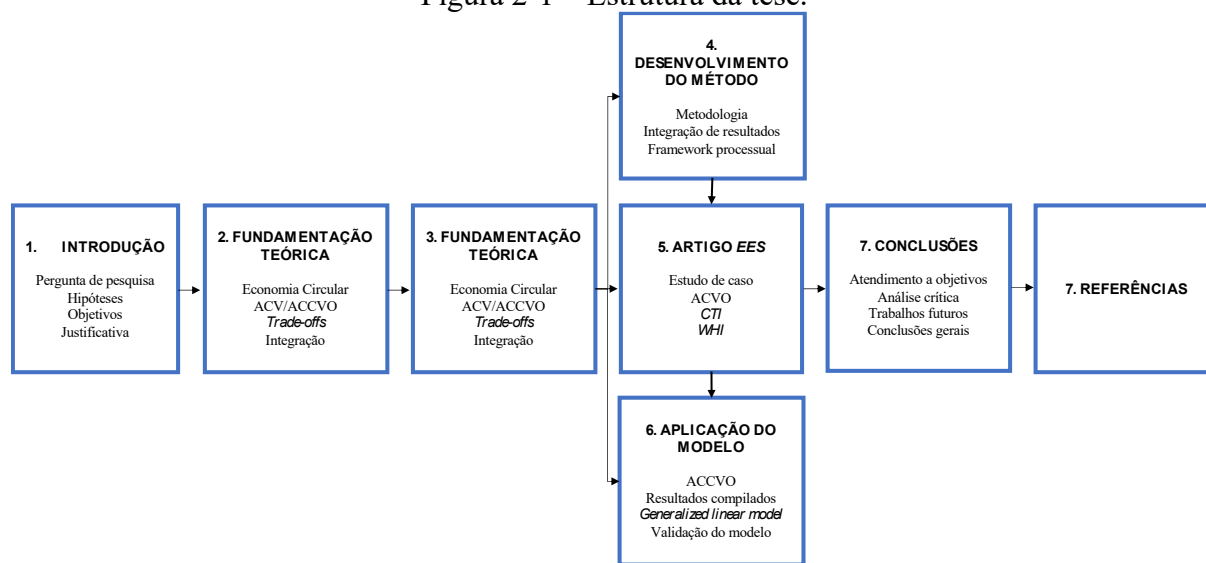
Figura 2-1 – Estrutura da tese.

4. DESENVOLVIMENTO DO MÉTODO

Metodologia
Integração de resultados
Framework processual

1. INTRODUÇÃO

Pergunta de pesquisa
Hipóteses
Objetivos
Justificativa

2. FUNDAMENTAÇÃO TEÓRICA

Economia Circular
ACV/ACCVO
Trade-offs
Integração

3. FUNDAMENTAÇÃO TEÓRICA

Economia Circular
ACV/ACCVO
Trade-offs
Integração

5. ARTIGO EES

Estudo de caso
ACVO
CTI
WHI

7. CONCLUSÕES

Atendimento a objetivos
Análise crítica
Trabalhos futuros
Conclusões gerais

7. REFERÊNCIAS

6. APLICAÇÃO DO MODELO

ACCVO
Resultados compilados
Generalized linear model
Validação do modelo